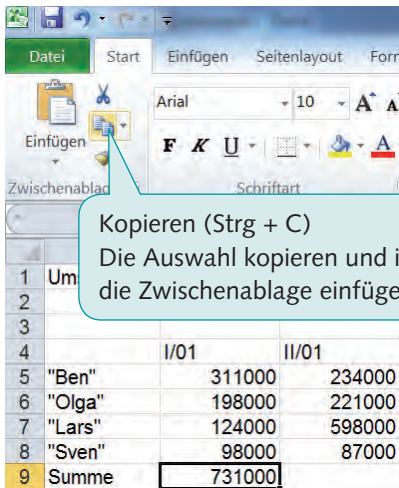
Datei Start Einfügen Seitenlayout Form

Einfügen

Arial 10 A A

F K U A

Zwischenablag Schriftart

Kopieren (Strg + C)
Die Auswahl kopieren und i
die Zwischenablage einfüge

| | | | |
|---|---|---|---|
| 1 | Um | | |
| 2 | | | |
| 3 | | | |
| 4 | | I/01 | II/01 |
| 5 | "Ben" | 311000 | 234000 |
| 6 | "Olga" | 198000 | 221000 |
| 7 | "Lars" | 124000 | 598000 |
| 8 | "Sven" | 98000 | 87000 |
| 9 | Summe | 731000 | |